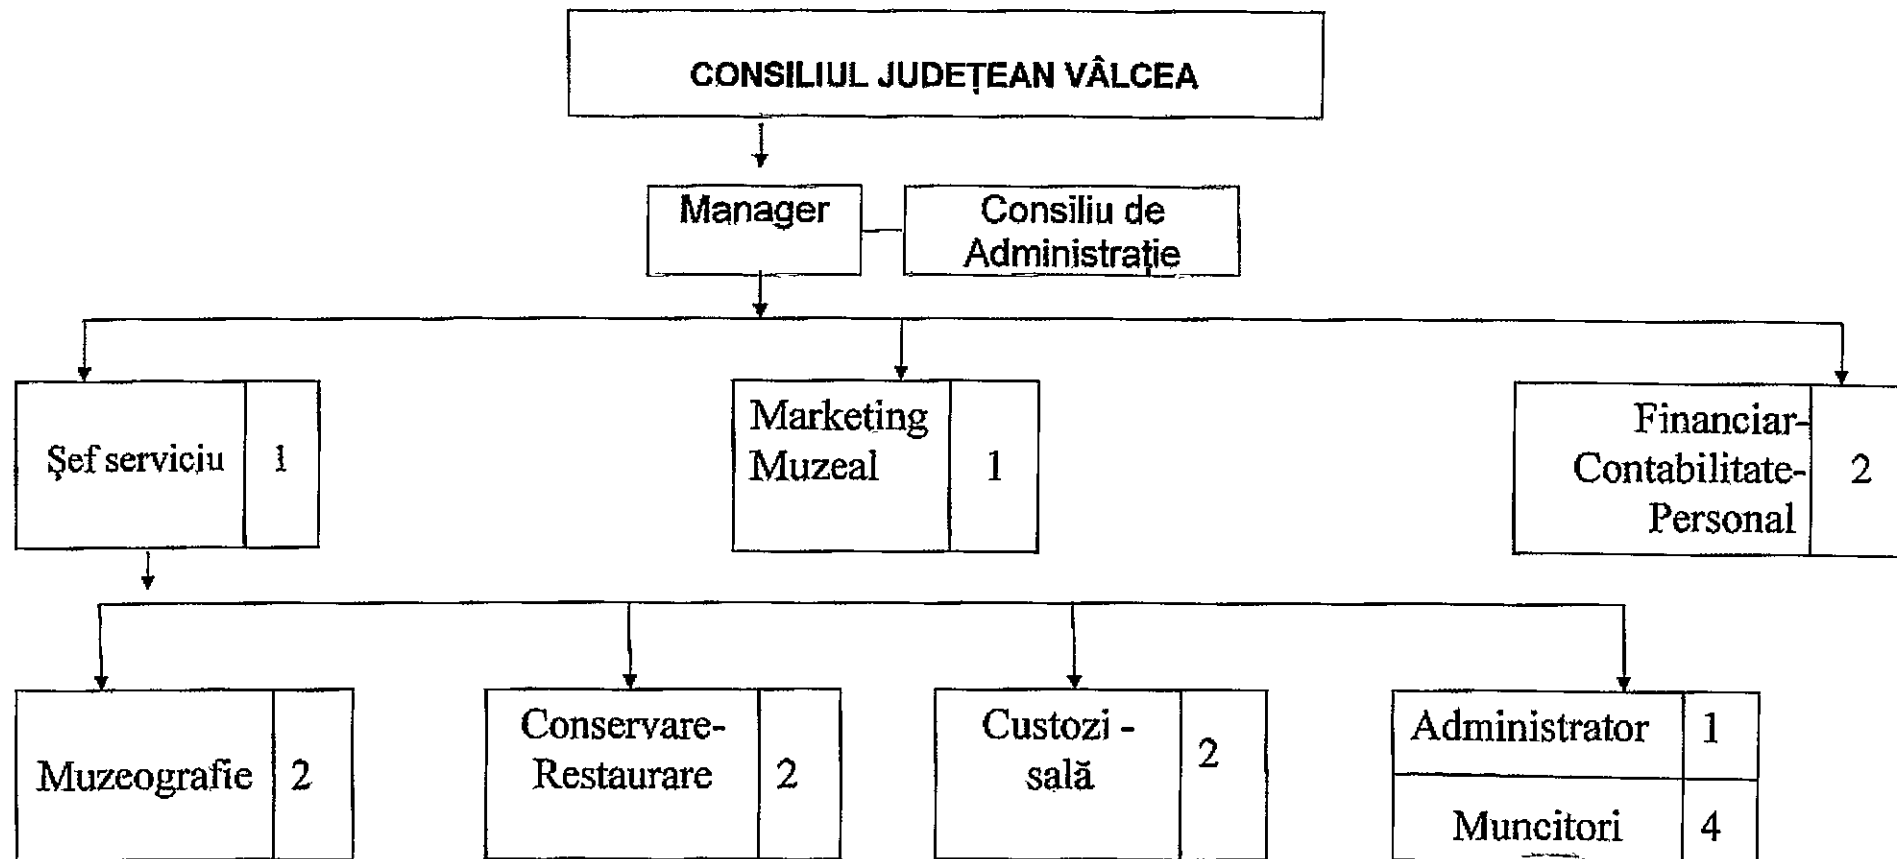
CONSILIUL JUDEȚEAN VÂLCEA

Manager

Consiliu de Administrație

Şef serviciu 1

Marketing Muzeal 1

Financiar-Contabilitate-Personal 2

Muzeografie 2

Conservare-Restaurare 2

Custozi - sală 2

Administrator 1

Muncitori 4